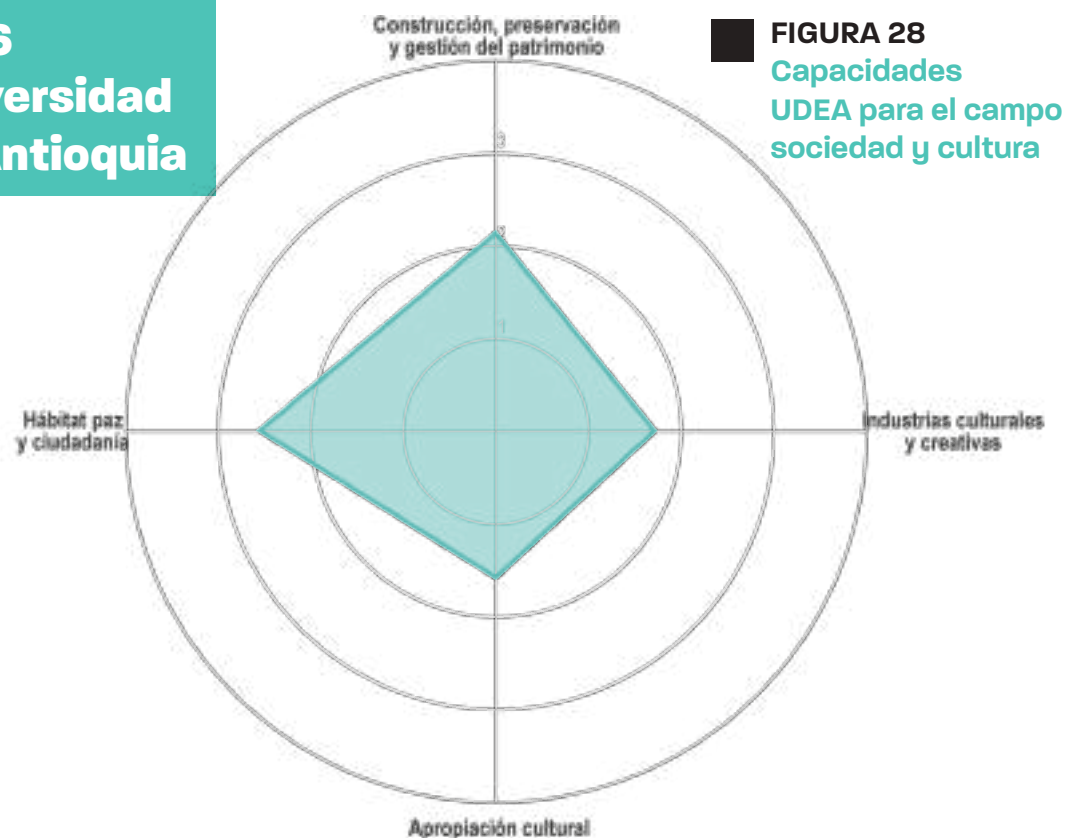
s
versidad
ntioquia

FIGURA 28
Capacidades UDEA para el campo sociedad y cultura

Construcción, preservación y gestión del patrimonio

3

2

1

Hábitat paz y ciudadanía

Industrias culturales y creativas

Apropiación cultural